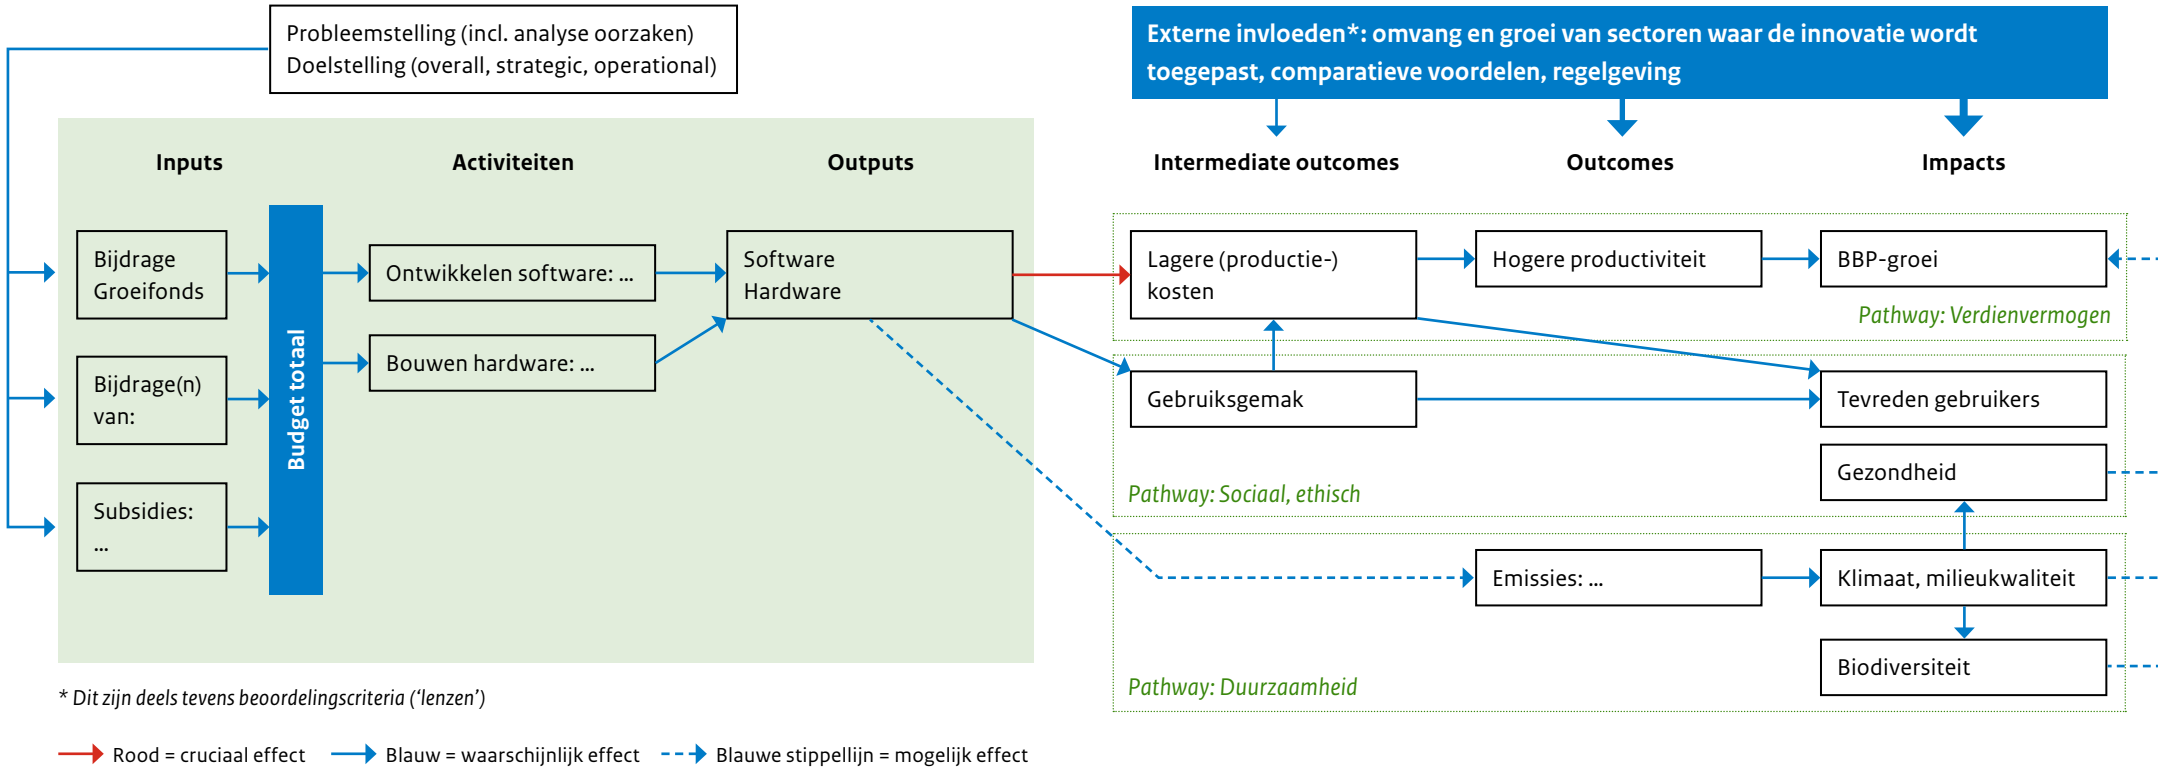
Probleemstelling (incl. analyse oorzaken)
Doelstelling (overall, strategic, operational)

Externe invloeden*: omvang en groei van sectoren waar de innovatie wordt toegepast, comparatieve voordelen, regelgeving

Inputs

Activiteiten

Outputs

Intermediate outcomes

Outcomes

Impacts

Bijdrage Groeifonds

Bijdrage(n) van:

Subsidies: ...

Budget totaal

Ontwikkelen software: ...

Bouwen hardware: ...

Software Hardware

Lagere (productie-) kosten

Hogere productiviteit

BBP-groei

Pathway: Verdienvermogen

Gebruiksgemak

Tevreden gebruikers

Gezondheid

Pathway: Sociaal, ethisch

Emissies: ...

Klimaat, milieukwaliteit

Biodiversiteit

Pathway: Duurzaamheid

* Dit zijn deels tevens beoordelingscriteria ('lenzen')

Rood = cruciaal effect

Blauw = waarschijnlijk effect

Blauwe stippellijn = mogelijk effect